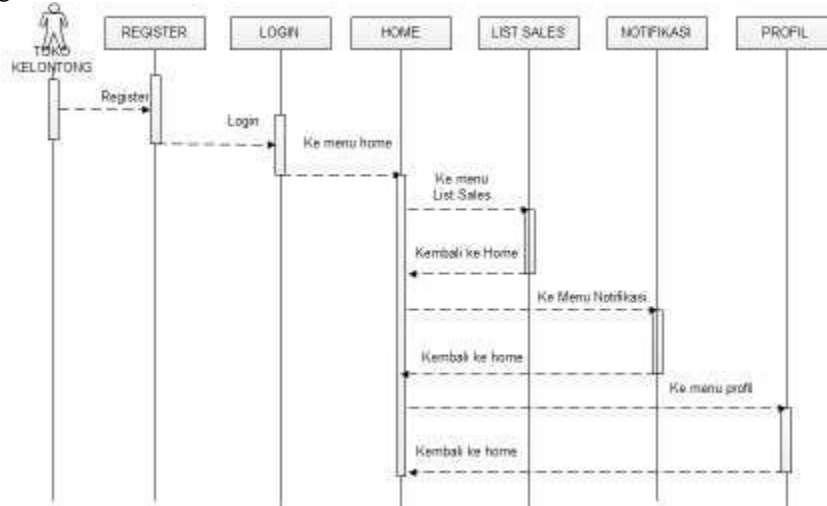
TOKO KELONTONG

REGISTER

LOGIN

HOME

LIST SALES

NOTIFIKASI

PROFIL

Register

Login

Ke menu home

Ke menu List Sales

Kembali ke Home

Ke Menu Notifikasi

Kembali ke home

Ke menu profil

Kembali ke home